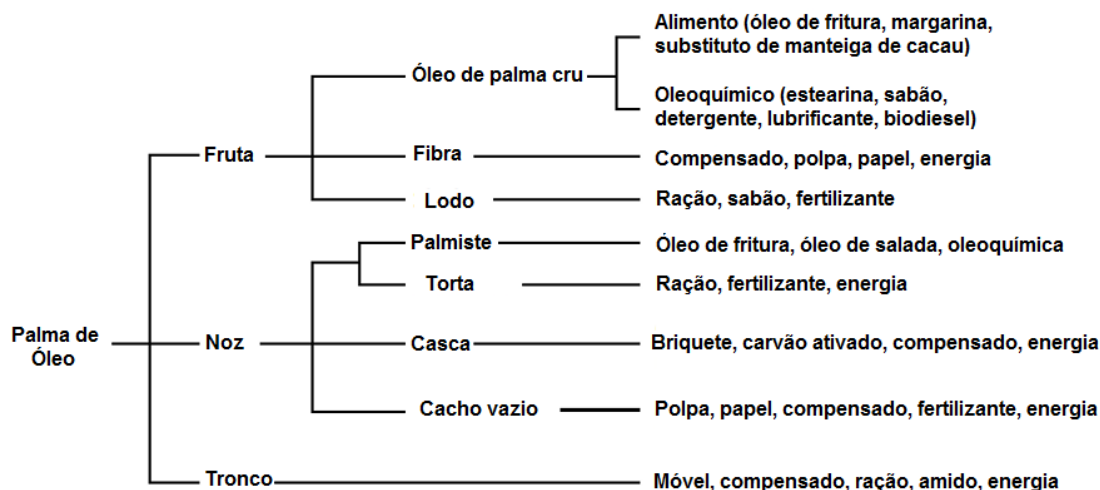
Palma de Óleo

Fruta

Óleo de palma cru

Alimento (óleo de fritura, margarina, substituto de manteiga de cacau)

Oleoquímico (estearina, sabão, detergente, lubrificante, biodiesel)

Fibra

Compensado, polpa, papel, energia

Lodo

Ração, sabão, fertilizante

Noz

Palmiste

Óleo de fritura, óleo de salada, oleoquímica

Torta

Ração, fertilizante, energia

Casca

Briquete, carvão ativado, compensado, energia

Cacho vazio

Polpa, papel, compensado, fertilizante, energia

Tronco

Móvel, compensado, ração, amido, energia